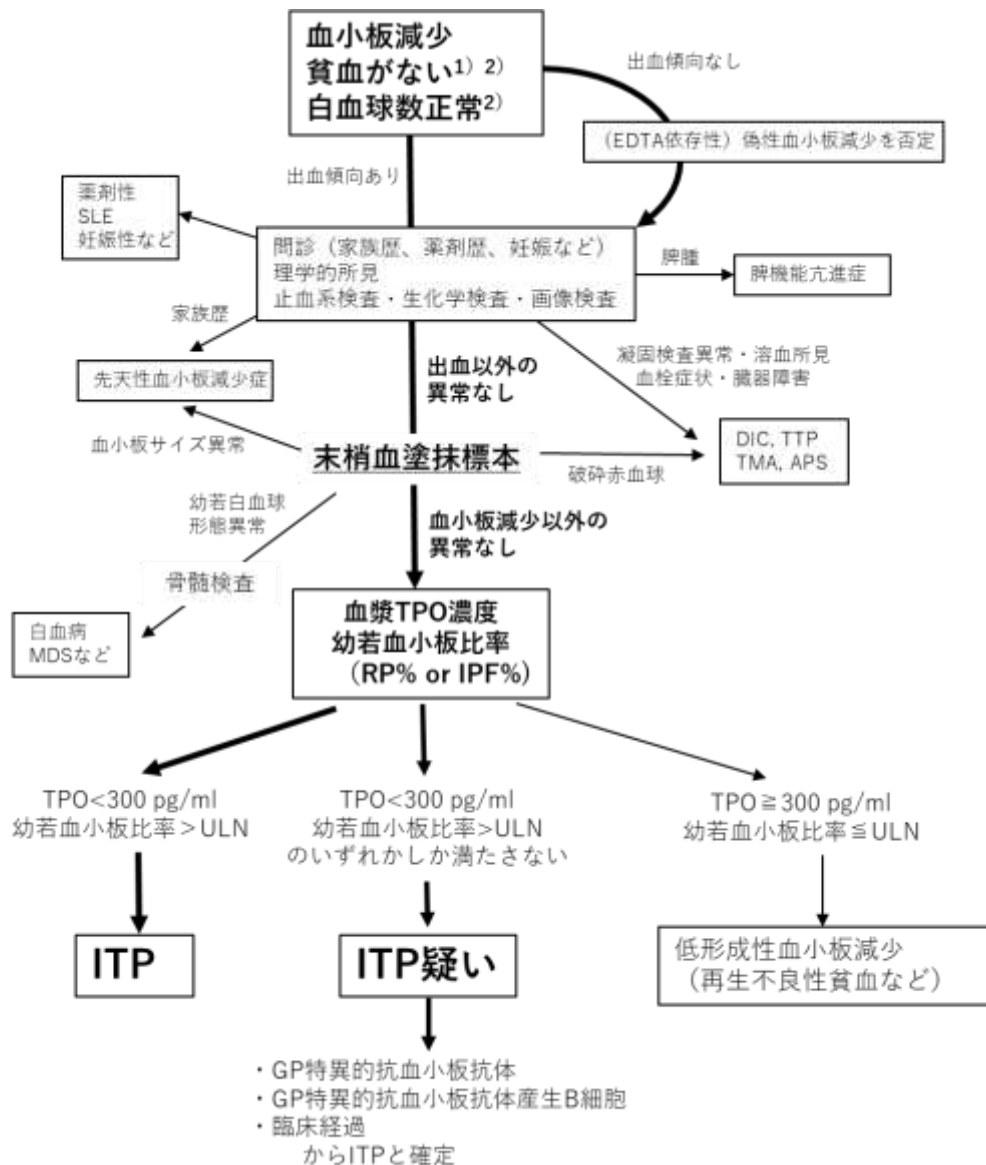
血小板減少
貧血がない$^{1)\ 2)}$
白血球数正常$^{2)}$

出血傾向なし

（EDTA依存性）偽性血小板減少を否定

出血傾向あり

薬剤性
SLE
妊娠性など

問診（家族歴、薬剤歴、妊娠など）
理学的所見
止血系検査・生化学検査・画像検査

脾腫

脾機能亢進症

家族歴

先天性血小板減少症

出血以外の
異常なし

凝固検査異常・溶血所見
血栓症状・臓器障害

血小板サイズ異常

末梢血塗抹標本

破砕赤血球

DIC, TTP
TMA, APS

幼若白血球
形態異常

血小板減少以外の
異常なし

骨髄検査

白血病
MDSなど

血漿TPO濃度
幼若血小板比率
（RP% or IPF%）

TPO<300 pg/ml
幼若血小板比率＞ULN

TPO<300 pg/ml
幼若血小板比率>ULN
のいずれかしか満たさない

TPO≧300 pg/ml
幼若血小板比率≦ULN

ITP

ITP疑い

低形成性血小板減少
（再生不良性貧血など）

・GP特異的抗血小板抗体
・GP特異的抗血小板抗体産生B細胞
・臨床経過
からITPと確定